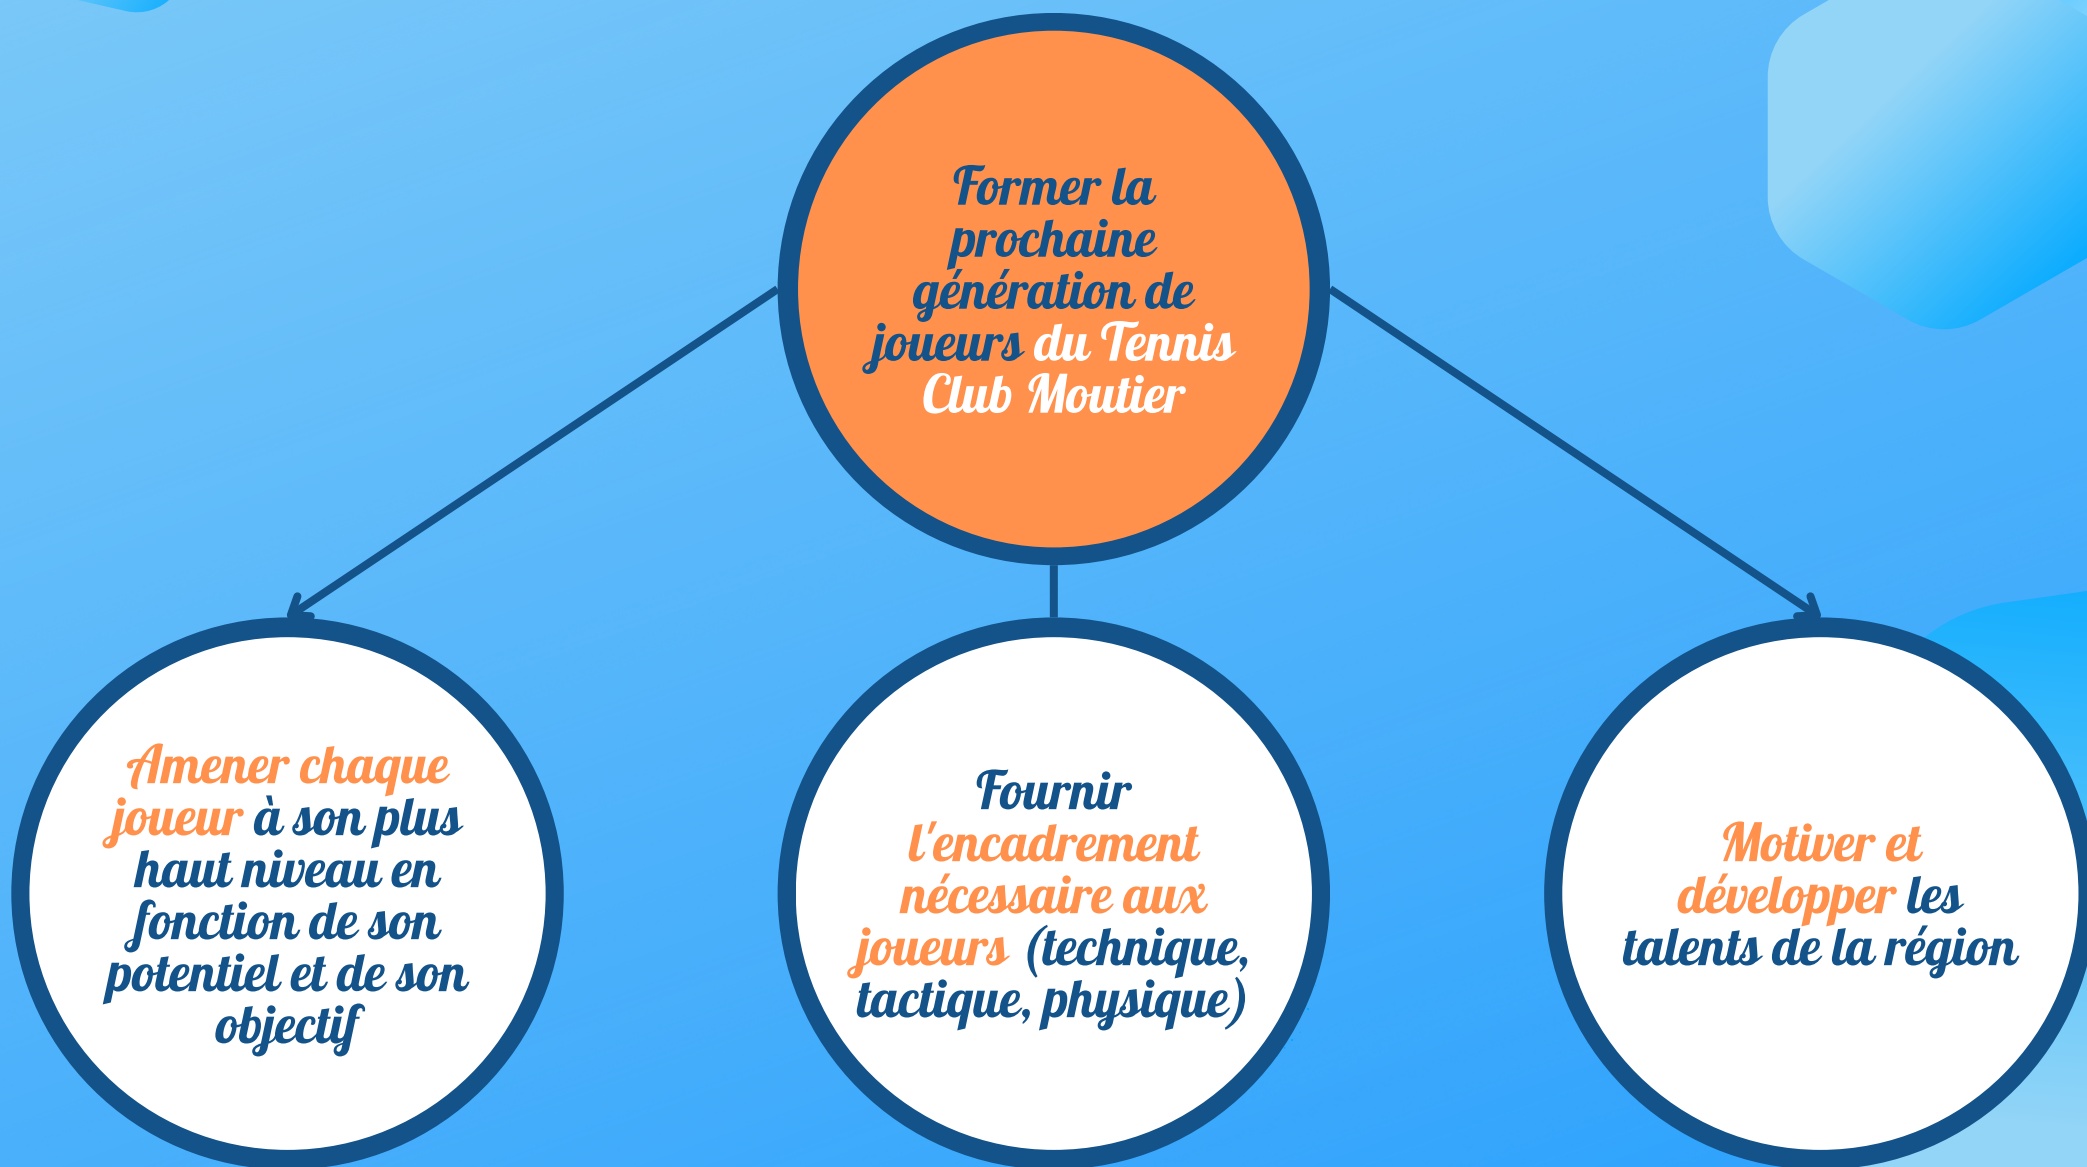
Former la prochaine génération de joueurs du Tennis Club Moutier

Amener chaque joueur à son plus haut niveau en fonction de son potentiel et de son objectif

Fournir l'encadrement nécessaire aux joueurs (technique, tactique, physique)

Motiver et développer les talents de la région